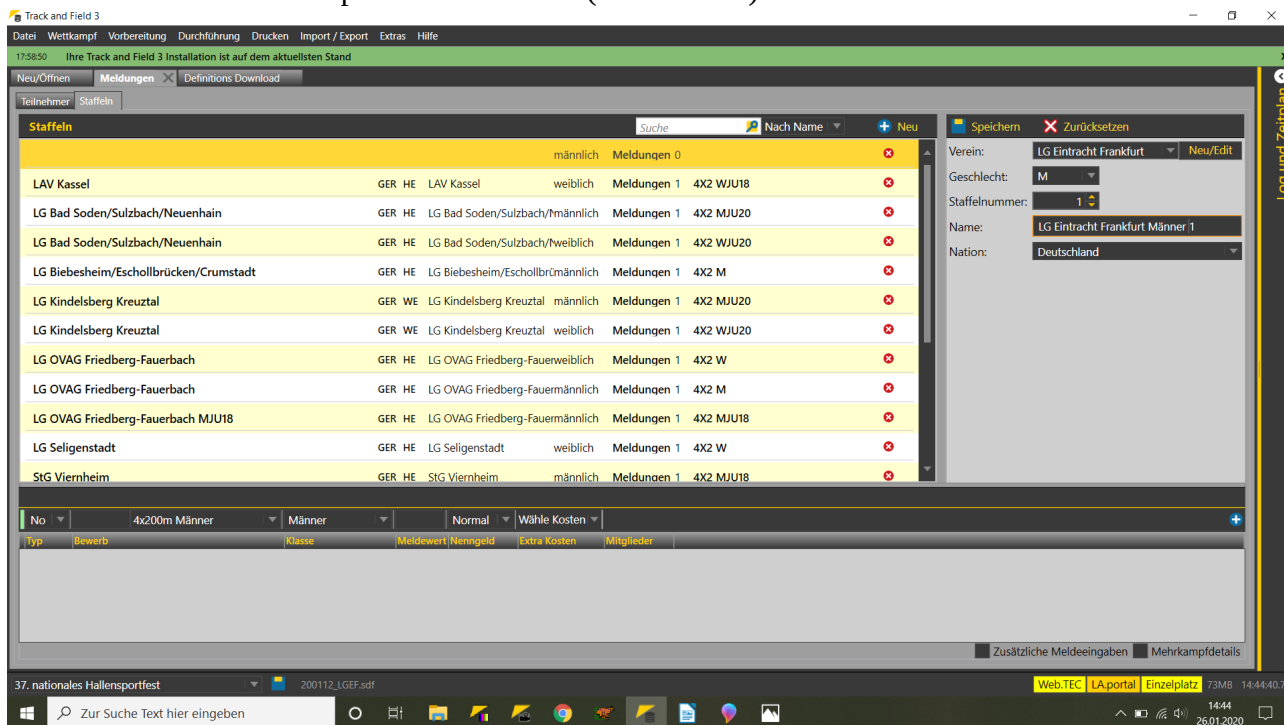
Track and Field 3

Datei Wettkampf Vorbereitung Durchführung Drucken Import / Export Extras Hilfe

17:58:50 Ihre Track and Field 3 Installation ist auf dem aktuellsten Stand

Neu/Öffnen Meldungen Definitions Download

Teilnehmer Staffeln

Staffeln Suche Nach Name Neu

| | | | | | | |
|---|---|---|---|---|---|---|
| | | | | männlich | Meldungen 0 | |
| LAV Kassel | GER HE | LAV Kassel | | weiblich | Meldungen 1 | 4X2 WJU18 |
| LG Bad Soden/Sulzbach/Neuenhain | GER HE | LG Bad Soden/Sulzbach/Nmännlich | | | Meldungen 1 | 4X2 MJU20 |
| LG Bad Soden/Sulzbach/Neuenhain | GER HE | LG Bad Soden/Sulzbach/Nweiblich | | | Meldungen 1 | 4X2 WJU20 |
| LG Biebesheim/Eschollbrücken/Crumstadt | GER HE | LG Biebesheim/Eschollbrmännlich | | | Meldungen 1 | 4X2 M |
| LG Kindelsberg Kreuztal | GER WE | LG Kindelsberg Kreuztal | | männlich | Meldungen 1 | 4X2 MJU20 |
| LG Kindelsberg Kreuztal | GER WE | LG Kindelsberg Kreuztal | | weiblich | Meldungen 1 | 4X2 WJU20 |
| LG OVAG Friedberg-Fauerbach | GER HE | LG OVAG Friedberg-Fauerweiblich | | | Meldungen 1 | 4X2 W |
| LG OVAG Friedberg-Fauerbach | GER HE | LG OVAG Friedberg-Fauermännlich | | | Meldungen 1 | 4X2 M |
| LG OVAG Friedberg-Fauerbach MJU18 | GER HE | LG OVAG Friedberg-Fauermännlich | | | Meldungen 1 | 4X2 MJU18 |
| LG Seligenstadt | GER HE | LG Seligenstadt | | weiblich | Meldungen 1 | 4X2 W |
| StG Viernheim | GER HE | StG Viernheim | | männlich | Meldungen 1 | 4X2 MJU18 |

Speichern Zurücksetzen

Verein: LG Eintracht Frankfurt Neu/Edit

Geschlecht: M

Staffelnummer: 1

Name: LG Eintracht Frankfurt Männer 1

Nation: Deutschland

Log und Zeitplan

No 4x200m Männer Männer Normal Wähle Kosten

| Typ | Bewerb | Klasse | Meldewert | Nenngeld | Extra Kosten | Mitglieder |
|---|---|---|---|---|---|---|

Zusätzliche Meldeeingaben Mehrkampfdetails

37. nationales Hallensportfest 200112_LGEF.sdf Web.TEC LA.portal Einzelplatz 73MB 14:44:40.7

Zur Suche Text hier eingeben 14:44 26.01.2020